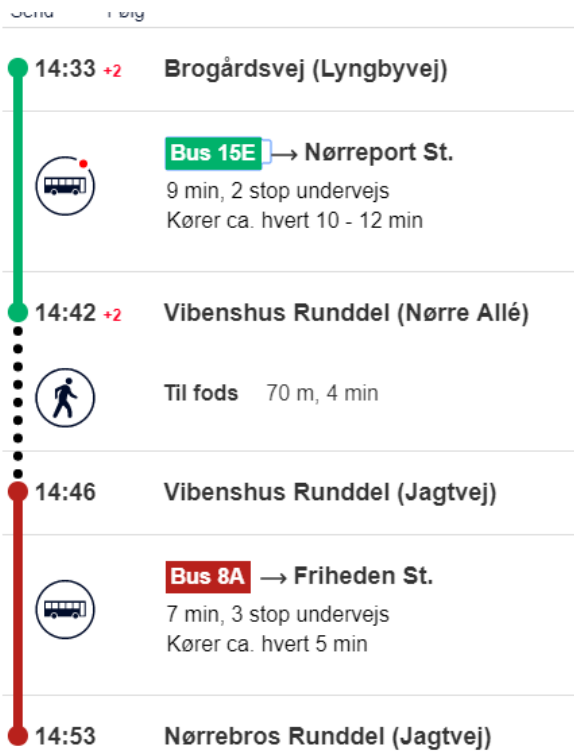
Send Følg

14:33 +2 Brogårdsvej (Lyngbyvej)

Bus 15E → Nørreport St.
9 min, 2 stop undervejs
Kører ca. hvert 10 - 12 min

14:42 +2 Vibenshus Runddel (Nørre Allé)

Til fods 70 m, 4 min

14:46 Vibenshus Runddel (Jagtvej)

Bus 8A → Friheden St.
7 min, 3 stop undervejs
Kører ca. hvert 5 min

14:53 Nørrebros Runddel (Jagtvej)